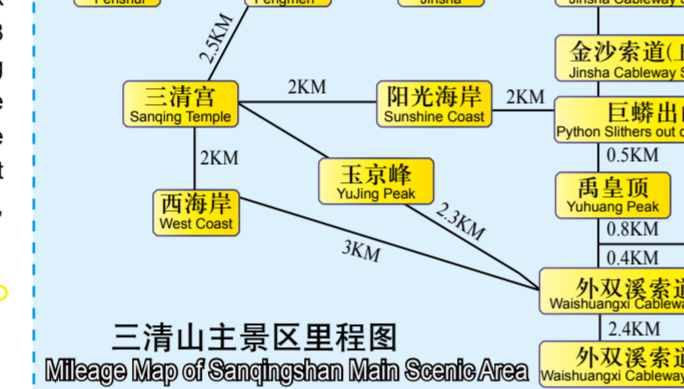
Penshui
Pengmen
Jinsha
Jinsha Cableway
2.5KM
金沙索道(
Jinsha Cableway S
三清宫
Sanqing Temple
2KM
阳光海岸
Sunshine Coast
2KM
巨蟒出
Python Slithers out o
2KM
0.5KM
玉京峰
YuJing Peak
禹皇顶
Yuhuang Peak
西海岸
West Coast
2.3KM
0.8KM
3KM
0.4KM
外双溪索道
Waishuangxi Cablewa
2.4KM
三清山主景区里程图
Mileage Map of Sanqingshan Main Scenic Area
外双溪索道
Waishuangxi Cablew